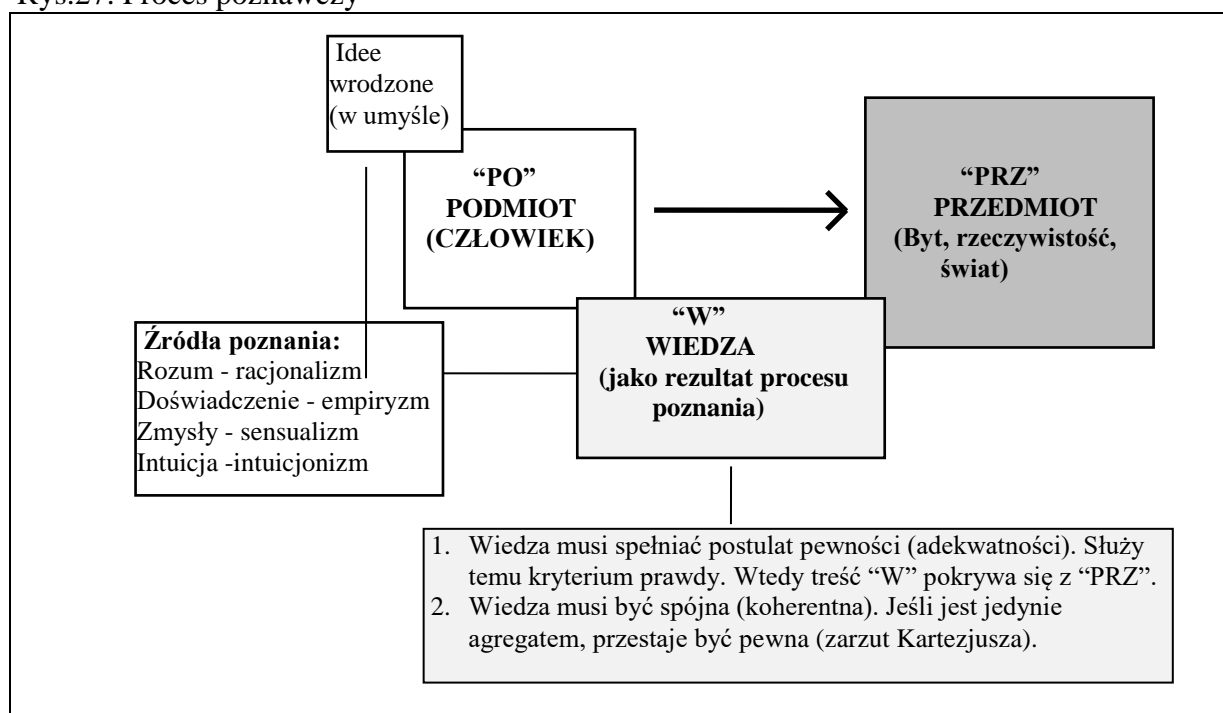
Rys.27. Proces poznawczy

Idee wrodzone (w umyśle)

"PO"
PODMIOT
(CZŁOWIEK)

"PRZ"
PRZEDMIOT
(Byt, rzeczywistość, świat)

Źródła poznania:
Rozum - racjonalizm
Doświadczenie - empiryzm
Zmysły - sensualizm
Intuicja -intuicjonizm

"W"
WIEDZA
(jako rezultat procesu poznania)

1. Wiedza musi spełniać postulat pewności (adekwatności). Służy temu kryterium prawdy. Wtedy treść "W" pokrywa się z "PRZ".
2. Wiedza musi być spójna (koherentna). Jeśli jest jedynie agregatem, przestaje być pewna (zarzut Kartezjusza).